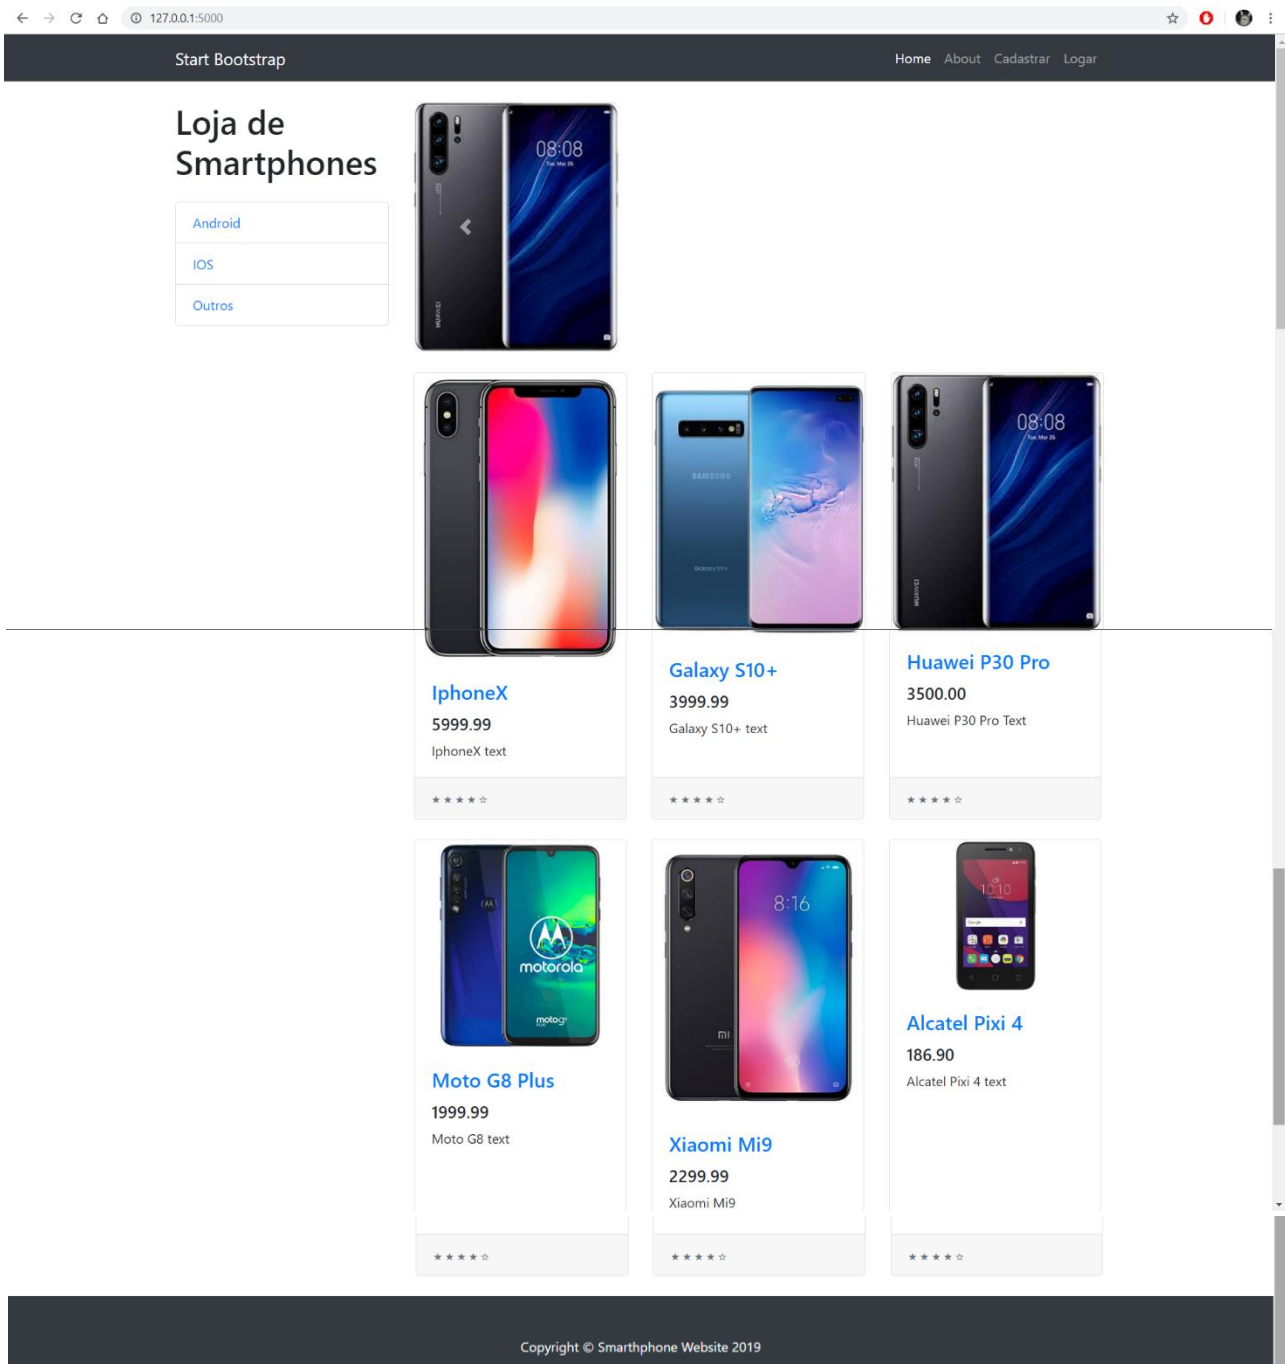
127.0.0.1:5000

Start Bootstrap

Home About Cadastrar Logar

Loja de Smartphones

Android

IOS

Outros

08:08

IphoneX

5999.99

IphoneX text

★★★★☆

Galaxy S10+

3999.99

Galaxy S10+ text

★★★★☆

Huawei P30 Pro

3500.00

Huawei P30 Pro Text

★★★★☆

motorola

Moto G8 Plus

1999.99

Moto G8 text

★★★★☆

8:16

Xiaomi Mi9

2299.99

Xiaomi Mi9

★★★★☆

Alcatel Pixi 4

186.90

Alcatel Pixi 4 text

★★★★☆

Copyright © Smarthphone Website 2019